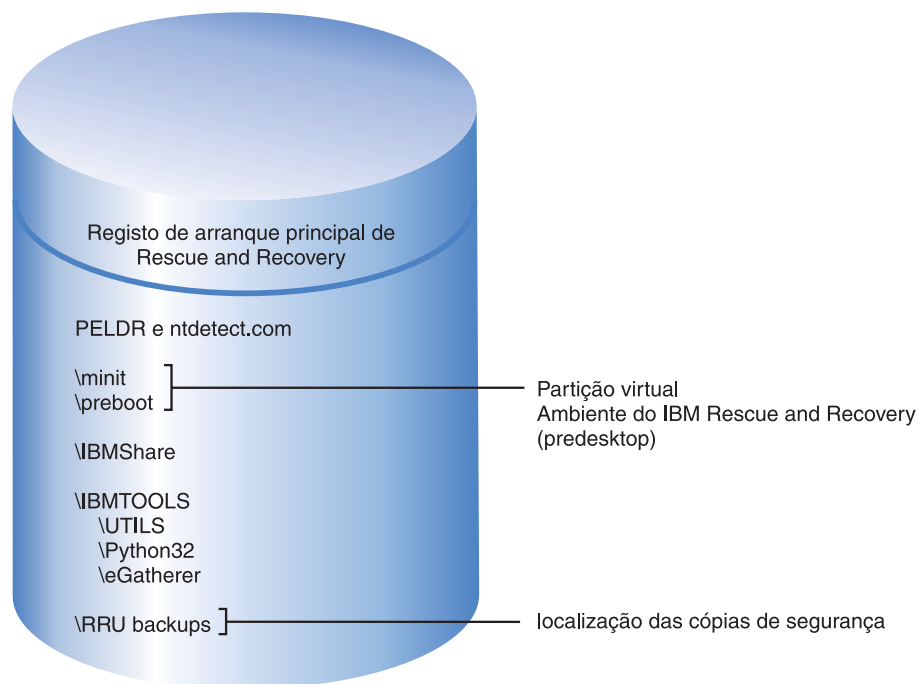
Registo de arranque principal de Rescue and Recovery

PELDR e ntdetect.com

\minit
\preboot

Partição virtual
Ambiente do IBM Rescue and Recovery
(predesktop)

\IBMShare

\IBMTOOLS
\UTILS
\Python32
\eGatherer

\RRU backups

localização das cópias de segurança